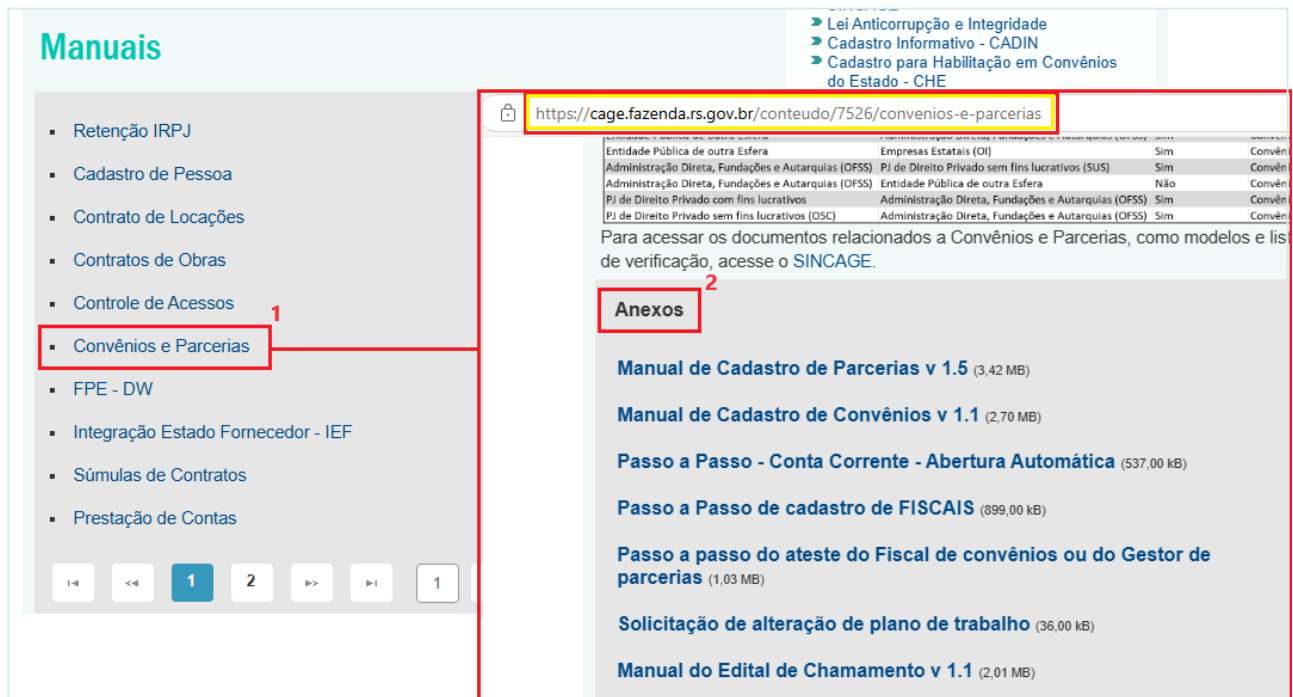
Manuais

Lei Anticorrupção e Integridade
Cadastro Informativo - CADIN
Cadastro para Habilitação em Convênios do Estado - CHE

Retenção IRPJ
Cadastro de Pessoa
Contrato de Locações
Contratos de Obras
Controle de Acessos
1
Convênios e Parcerias
FPE - DW
Integração Estado Fornecedor - IEF
Súmulas de Contratos
Prestação de Contas

1 2 1

https://cage.fazenda.rs.gov.br/conteudo/7526/convenios-e-parcerias

| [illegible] | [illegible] | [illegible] | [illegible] |
|---|---|---|---|
| Entidade Pública de outra Esfera | Empresas Estatais (OI) | Sim | Convêni |
| Administração Direta, Fundações e Autarquias (OFSS) | PJ de Direito Privado sem fins lucrativos (SUS) | Sim | Convêni |
| Administração Direta, Fundações e Autarquias (OFSS) | Entidade Pública de outra Esfera | Não | Convêni |
| PJ de Direito Privado com fins lucrativos | Administração Direta, Fundações e Autarquias (OFSS) | Sim | Convêni |
| PJ de Direito Privado sem fins lucrativos (OSC) | Administração Direta, Fundações e Autarquias (OFSS) | Sim | Convêni |

Para acessar os documentos relacionados a Convênios e Parcerias, como modelos e list de verificação, acesse o SINCAGE.

2
Anexos

Manual de Cadastro de Parcerias v 1.5 (3,42 MB)

Manual de Cadastro de Convênios v 1.1 (2,70 MB)

Passo a Passo - Conta Corrente - Abertura Automática (537,00 kB)

Passo a Passo de cadastro de FISCAIS (899,00 kB)

Passo a passo do ateste do Fiscal de convênios ou do Gestor de parcerias (1,03 MB)

Solicitação de alteração de plano de trabalho (36,00 kB)

Manual do Edital de Chamamento v 1.1 (2,01 MB)